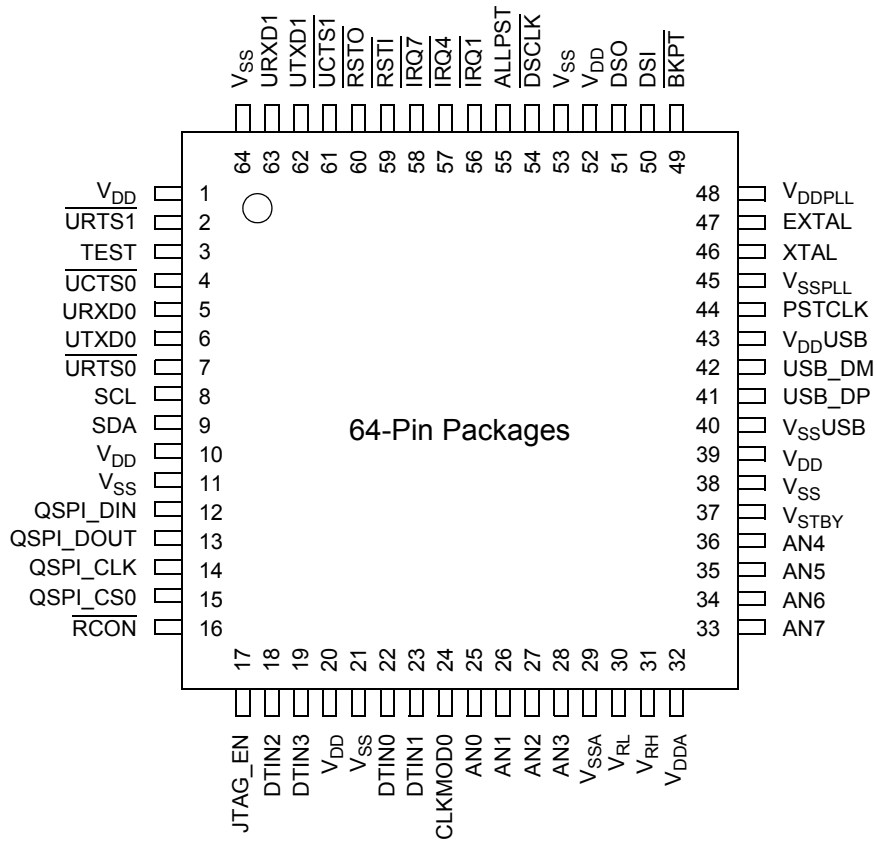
$V_{SS}$ URXD1 UTXD1 $\overline{UCTS1}$ $\overline{RSTO}$ $\overline{RSTI}$ $\overline{IRQ7}$ $\overline{IRQ4}$ $\overline{IRQ1}$ ALLPST DSCLK $V_{SS}$ $V_{DD}$ DSO DSI BKPT

64 63 62 61 60 59 58 57 56 55 54 53 52 51 50 49

$V_{DD}$ 1
$\overline{URTS1}$ 2
TEST 3
$\overline{UCTS0}$ 4
URXD0 5
UTXD0 6
$\overline{URTS0}$ 7
SCL 8
SDA 9
$V_{DD}$ 10
$V_{SS}$ 11
QSPI_DIN 12
QSPI_DOUT 13
QSPI_CLK 14
QSPI_CS0 15
$\overline{RCON}$ 16

64-Pin Packages

48 $V_{DDPLL}$
47 EXTAL
46 XTAL
45 $V_{SSPLL}$
44 PSTCLK
43 $V_{DD}$USB
42 USB_DM
41 USB_DP
40 $V_{SS}$USB
39 $V_{DD}$
38 $V_{SS}$
37 $V_{STBY}$
36 AN4
35 AN5
34 AN6
33 AN7

17 18 19 20 21 22 23 24 25 26 27 28 29 30 31 32

JTAG_EN DTIN2 DTIN3 $V_{DD}$ $V_{SS}$ DTIN0 DTIN1 CLKMOD0 AN0 AN1 AN2 AN3 $V_{SSA}$ $V_{RL}$ $V_{RH}$ $V_{DDA}$